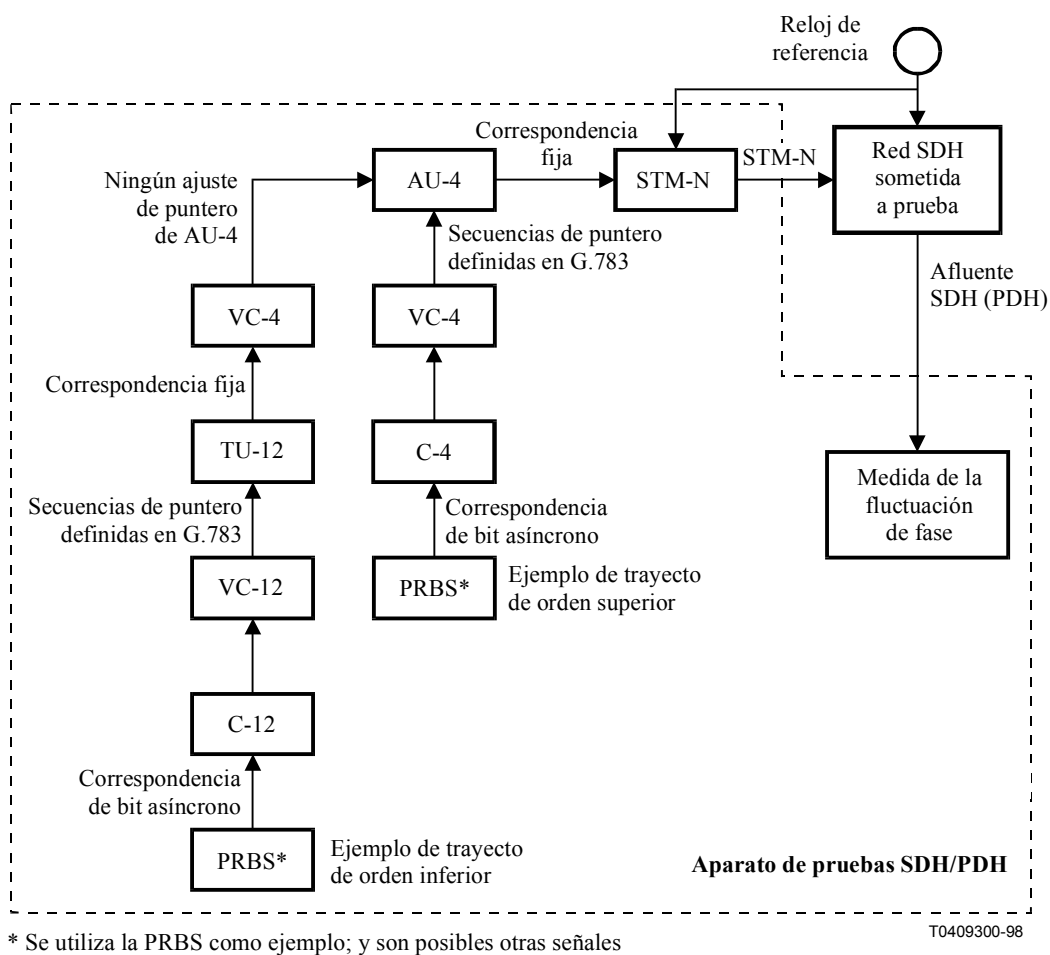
Reloj de referencia

Correspondencia fija

AU-4

STM-N

STM-N

Red SDH sometida a prueba

Ningún ajuste de puntero de AU-4

Secuencias de puntero definidas en G.783

VC-4

VC-4

Afluente SDH (PDH)

Correspondencia fija

TU-12

C-4

Medida de la fluctuación de fase

Secuencias de puntero definidas en G.783

Correspondencia de bit asíncrono

VC-12

PRBS*

Ejemplo de trayecto de orden superior

C-12

Correspondencia de bit asíncrono

PRBS*

Ejemplo de trayecto de orden inferior

Aparato de pruebas SDH/PDH

* Se utiliza la PRBS como ejemplo; y son posibles otras señales

T0409300-98